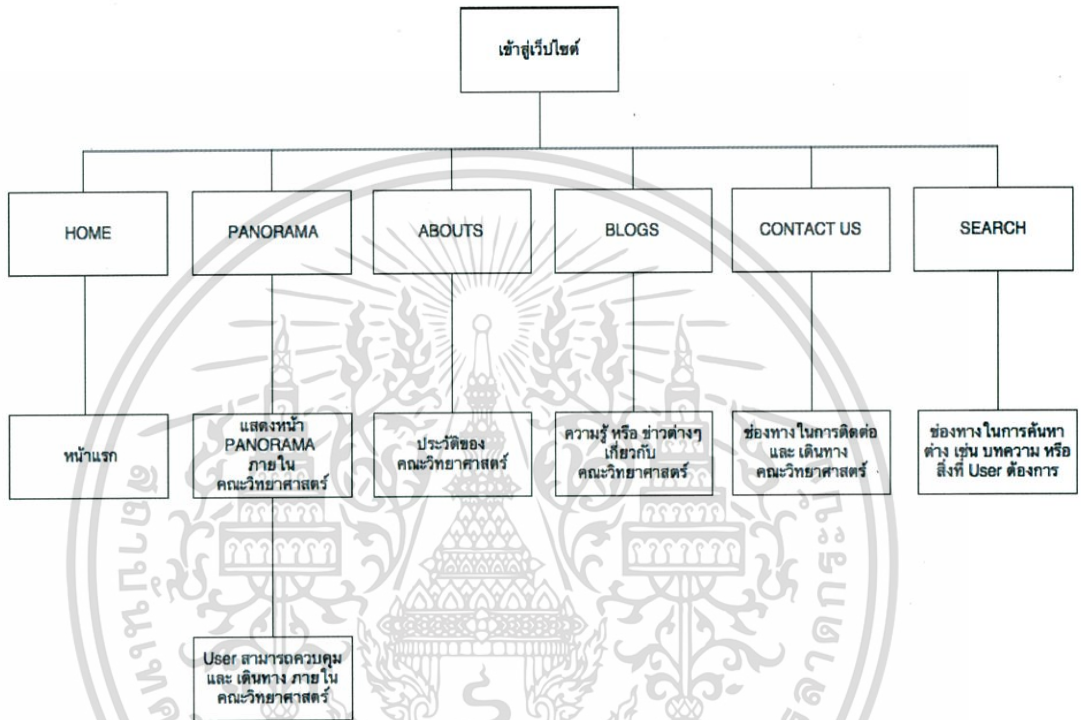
เข้าสู่เว็บไซต์

HOME

PANORAMA

ABOUTS

BLOGS

CONTACT US

SEARCH

หน้าแรก

แสดงหน้า PANORAMA ภายใน คณะวิทยาศาสตร์

ประวัติของ คณะวิทยาศาสตร์

ความรู้ หรือ ข่าวต่างๆ เกี่ยวกับ คณะวิทยาศาสตร์

ช่องทาง ในการติดต่อ และ เดินทาง คณะวิทยาศาสตร์

ช่องทาง ในการค้นหา ต่าง เช่น บทความ หรือ สิ่งที่ User ต้องการ

User สามารถควบคุม และ เดินทาง ภายใน คณะวิทยาศาสตร์